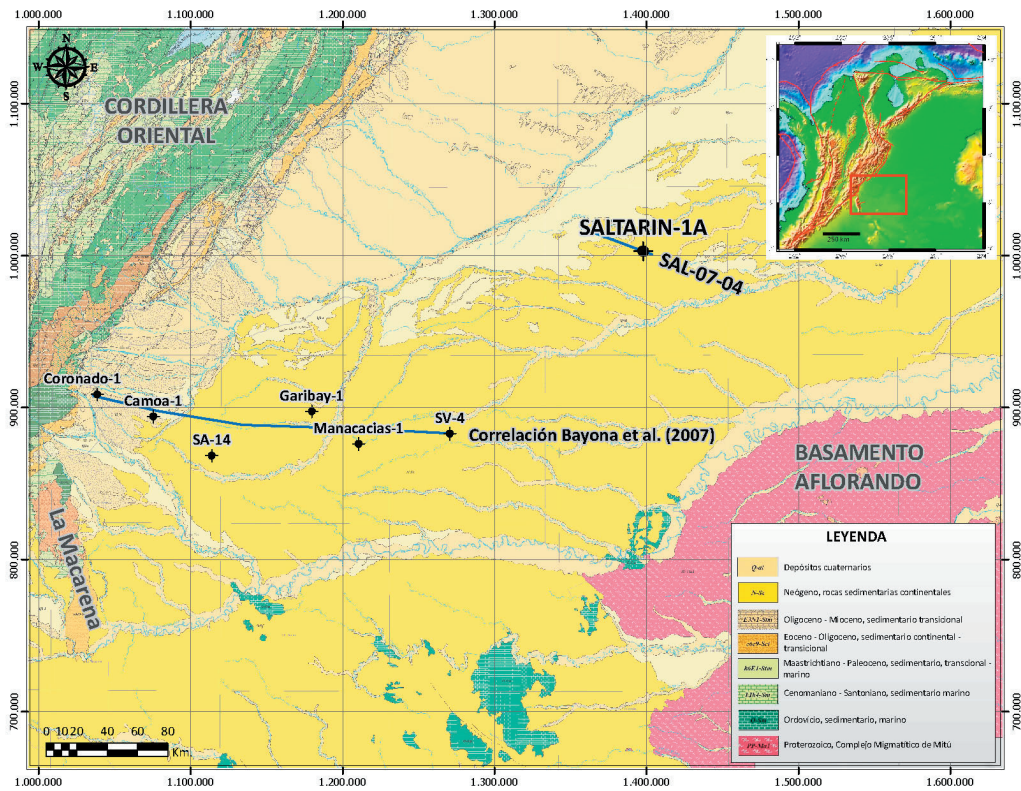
1.000.000 1.100.000 1.200.000 1.300.000 1.400.000 1.500.000 1.600.000

N
W E
S

CORDILLERA ORIENTAL

1.100.000
1.000.000
900.000
800.000
700.000

SALTARIN-1A
SAL-07-04

Coronado-1
Camoa-1
Garibay-1
SA-14
Manacacias-1
SV-4
Correlación Bayona et al. (2007)

BASAMENTO AFLORANDO

La Macarena

250 km

LEYENDA

| | |
|---|---|
| Q-al | Depósitos cuaternarios |
| N-Sc | Neógeno, rocas sedimentarias continentales |
| E3N1-Stm | Oligoceno - Mioceno, sedimentario transicional |
| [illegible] | Eoceno - Oligoceno, sedimentario continental - transicional |
| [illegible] | Maastrichtiano - Paleoceno, sedimentario, transcional - marino |
| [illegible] | Cenomaniano - Santoniano, sedimentario marino |
| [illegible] | Ordovicio, sedimentario, marino |
| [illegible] | Proterozoico, Complejo Migmatítico de Mitú |

0 10 20 40 60 80
Km

1.000.000 1.100.000 1.200.000 1.300.000 1.400.000 1.500.000 1.600.000